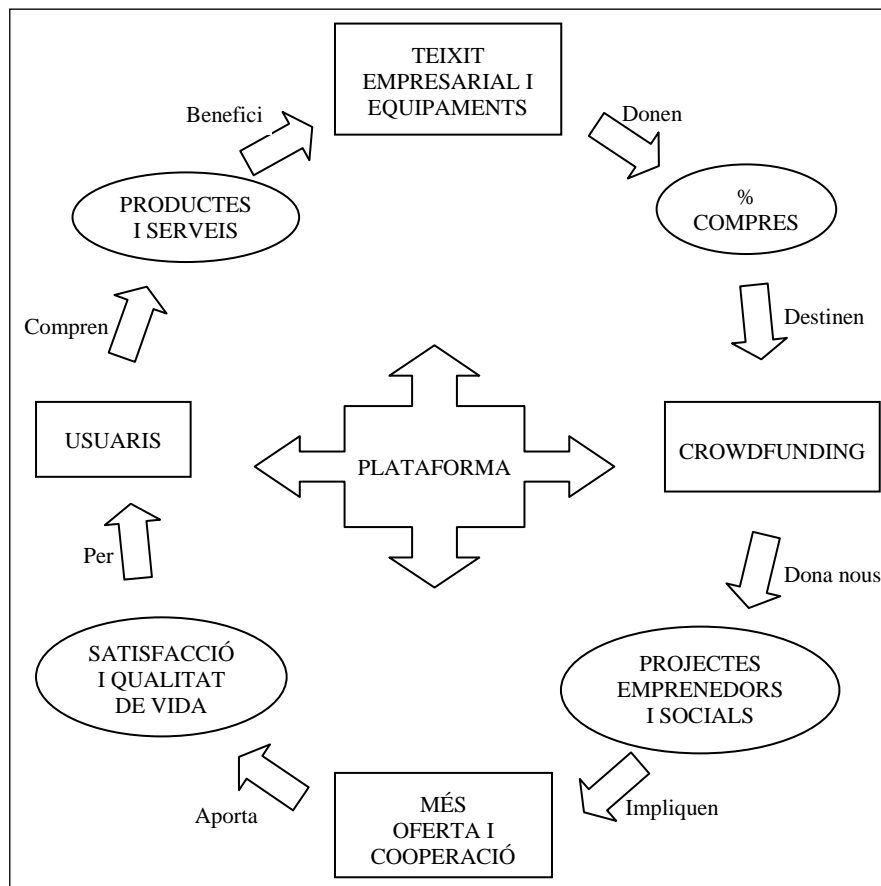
TEIXIT EMPRESARIAL I EQUIPAMENTS

Donen

% COMPRES

Destinen

CROWDFUNDING

Dona nous

PROJECTES EMPRENEDORS I SOCIALS

Impliquen

MÉS OFERTA I COOPERACIÓ

Aporta

SATISFACCIÓ I QUALITAT DE VIDA

Per

USUARIS

Compren

PRODUCTES I SERVEIS

Benefici

PLATAFORMA